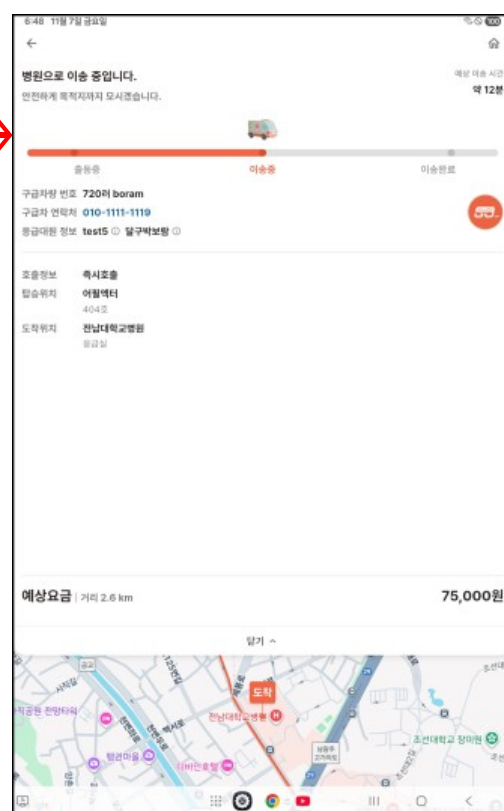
6:48 11월 7일 금요일

병원으로 이송 중입니다.
안전하게 목적지까지 모시겠습니다.

예상 이송 시간
약 12분

출동중
이송중
이송완료

구급차량 번호 720러 boram
구급차 연락처 010-1111-1119
응급대원 정보 test5 ⓘ 달구박보람 ⓘ

호출정보 즉시호출
탑승위치 어웰엑터
404호
도착위치 전남대학교병원
응급실

예상요금 | 거리 2.6 km
75,000원

닫기 ^

도착
전남대학교병원
조선대학교 장미원
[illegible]